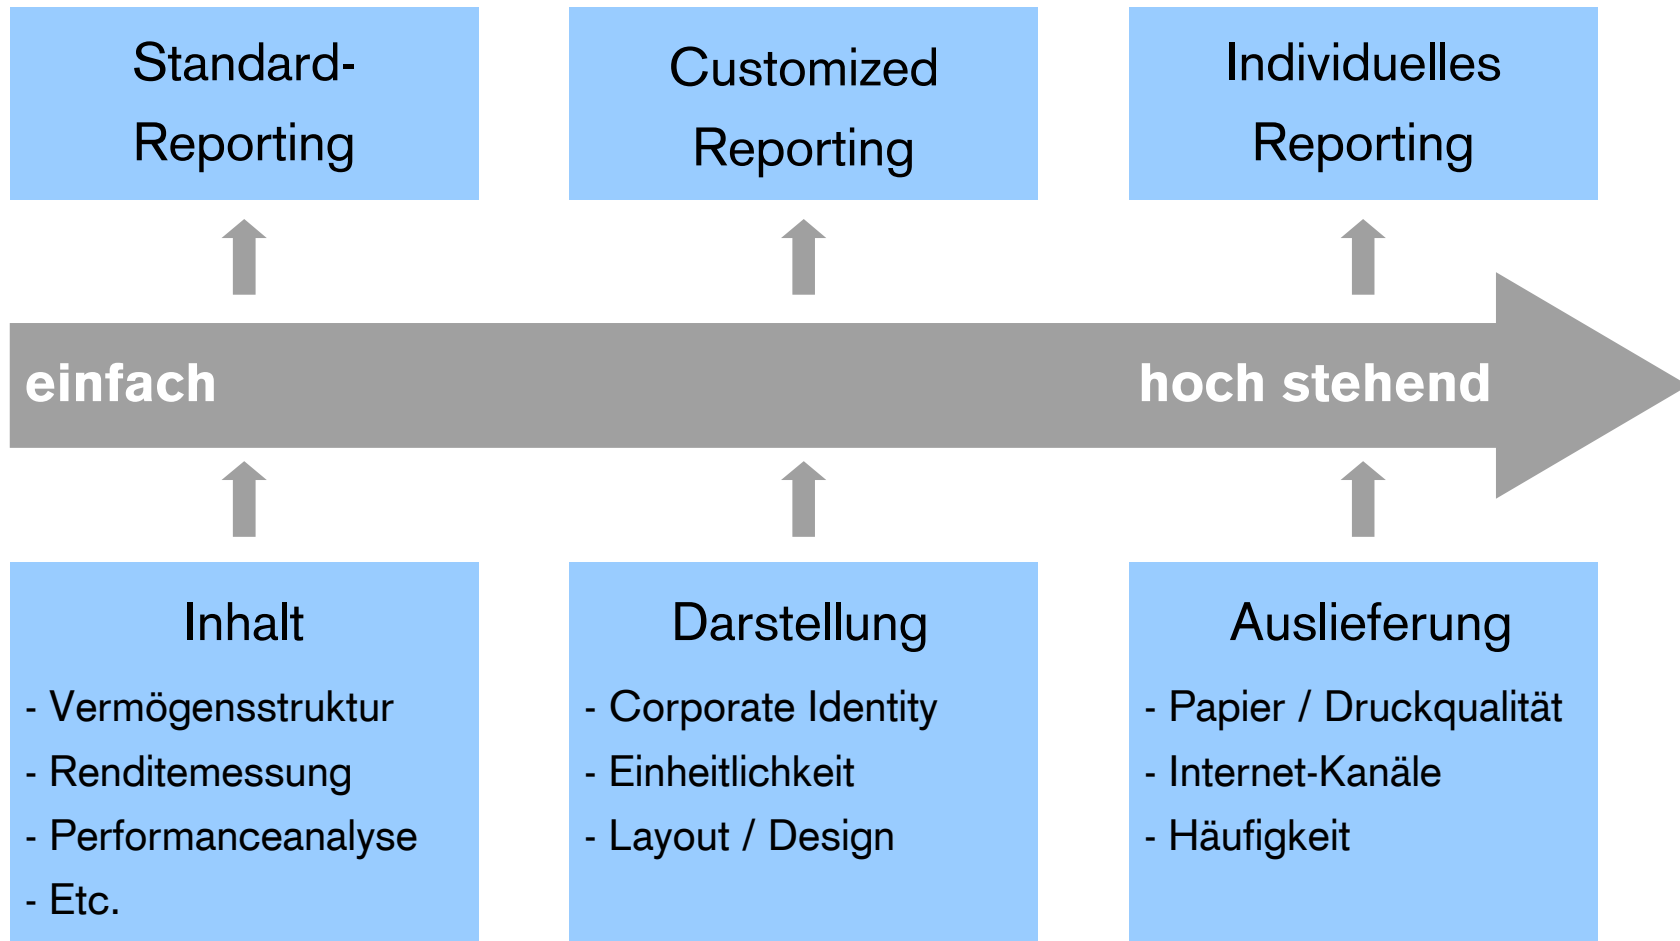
Standard-Reporting

Customized Reporting

Individuelles Reporting

einfach

hoch stehend

Inhalt

- Vermögensstruktur
- Renditemessung
- Performanceanalyse
- Etc.

Darstellung

- Corporate Identity
- Einheitlichkeit
- Layout / Design

Auslieferung

- Papier / Druckqualität
- Internet-Kanäle
- Häufigkeit